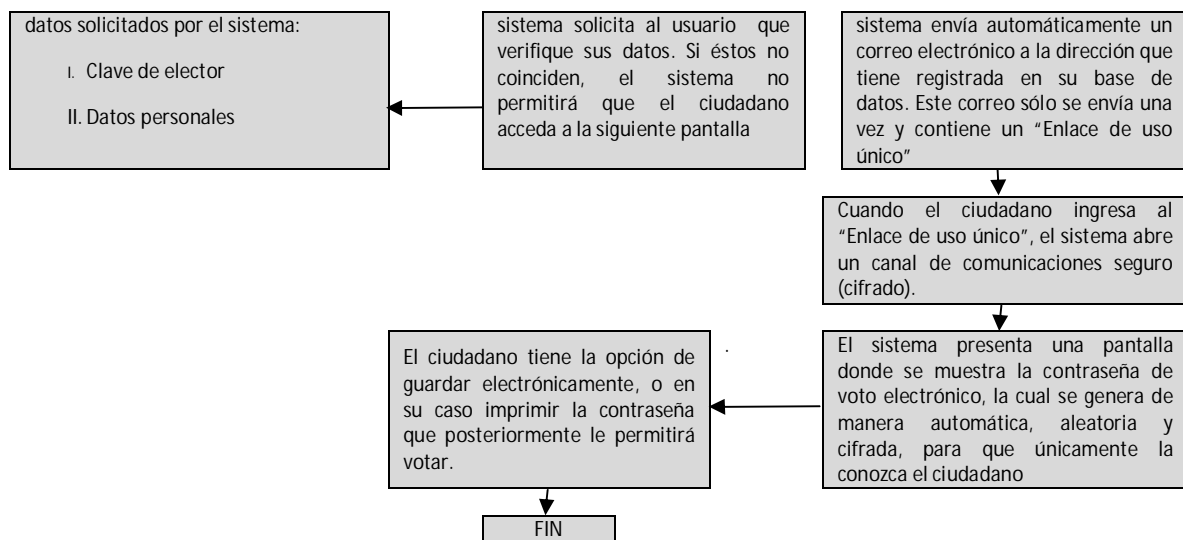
datos solicitados por el sistema:

I. Clave de elector

II. Datos personales

sistema solicita al usuario que verifique sus datos. Si éstos no coinciden, el sistema no permitirá que el ciudadano acceda a la siguiente pantalla

sistema envía automáticamente un correo electrónico a la dirección que tiene registrada en su base de datos. Este correo sólo se envía una vez y contiene un "Enlace de uso único"

Cuando el ciudadano ingresa al "Enlace de uso único", el sistema abre un canal de comunicaciones seguro (cifrado).

El sistema presenta una pantalla donde se muestra la contraseña de voto electrónico, la cual se genera de manera automática, aleatoria y cifrada, para que únicamente la conozca el ciudadano

El ciudadano tiene la opción de guardar electrónicamente, o en su caso imprimir la contraseña que posteriormente le permitirá votar.

FIN